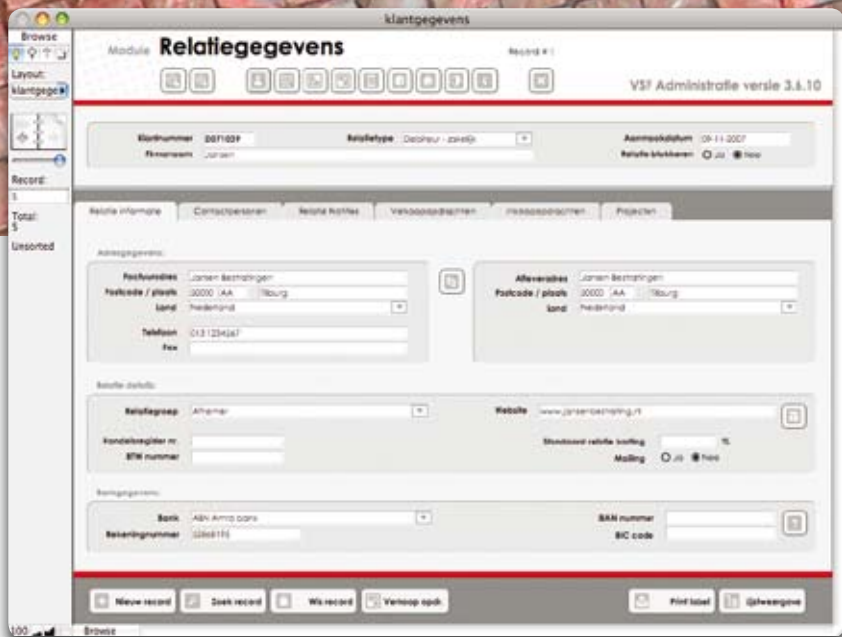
klantgegevens

Browse

Layout:

klantgege

Record:

5

Total:

5

Unsorted

Module Relatiegegevens

Record # 1

VSF Administratie versie 3.6.10

Klantnummer D071039

Relatietype Debiteur - zakelijk

Aanmaakdatum 09-11-2007

Firmanaam Jansen

Relatie blokkeren Ja Nee

Relatie informatie

Contactpersonen

Relatie Notities

Verkoopopdrachten

Inkoopopdrachten

Projecten

Adresgegevens

Postvunadres Jansen Bestratingen

Postcode / plaats 5000 AA Tilburg

Land Nederland

Telefoon 0131234567

Fax

Afleveradres Jansen Bestratingen

Postcode / plaats 5000 AA Tilburg

Land Nederland

Relatie details

Relatiegroep Afnemer

Website www.jansenbestrating.nl

Handelsregister nr.

BTW nummer

Standaard relatie korting %

Mailing Ja Nee

Bankgegevens

Bank ABN Amro bank

Rekeningnummer 22665155

IBAN nummer

BIC code

Nieuw record

Zoek record

Wis record

Verkoop opdr.

Print label

Rijweergave

100

Browse